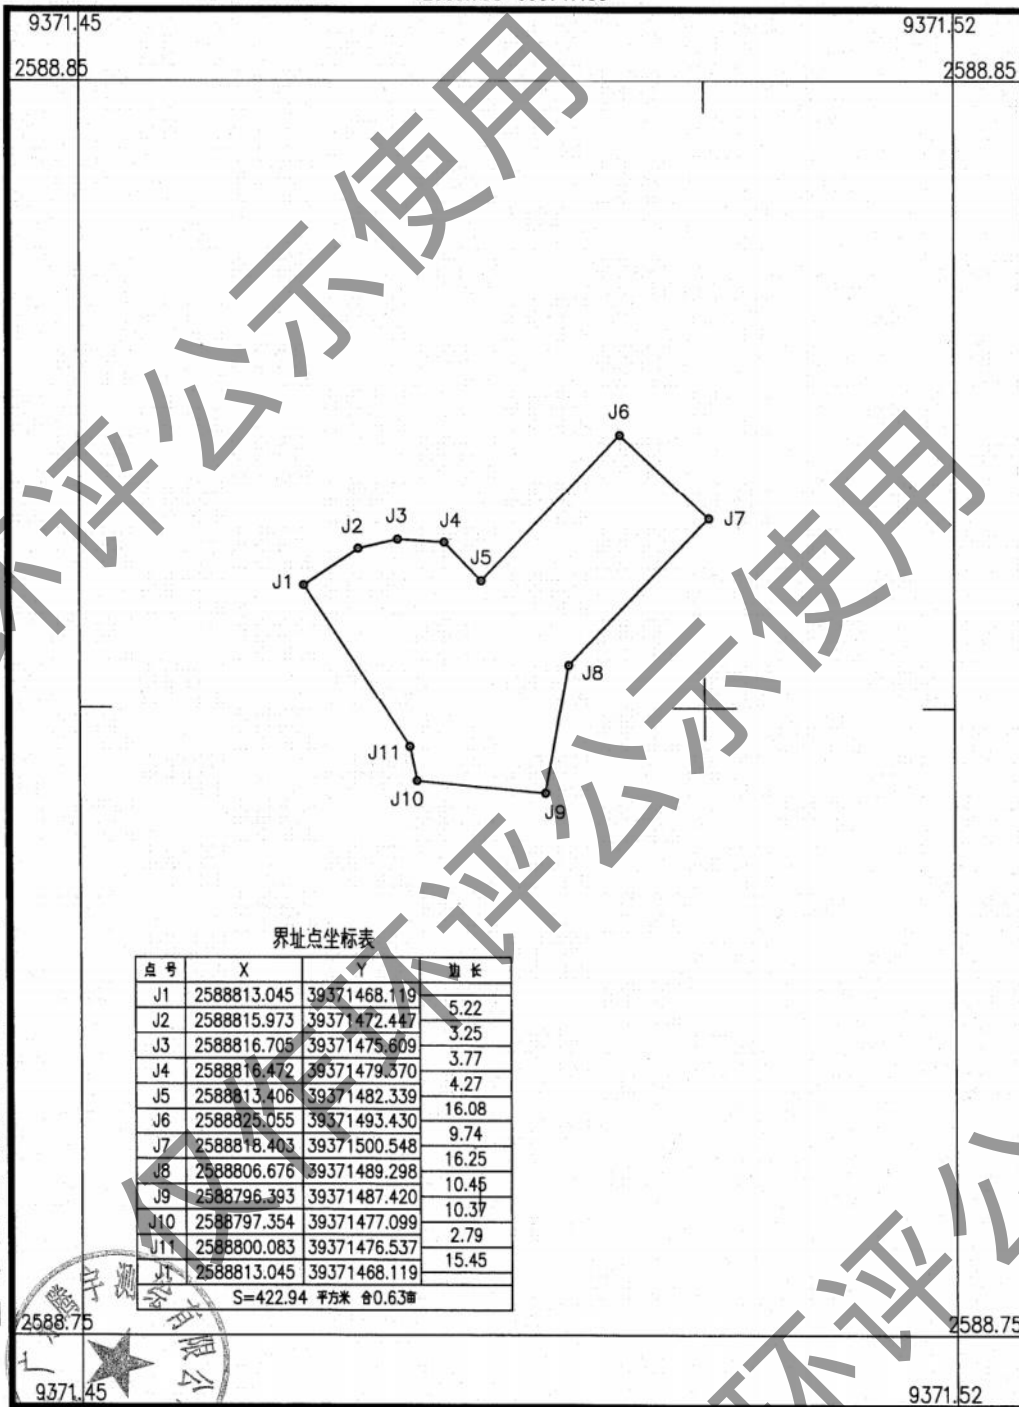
9371.45

9371.52

2588.85

2588.85

环评公示使用

环评公示使用

环评公示使用

环评公

J6

J2 J3 J4

J7

J5

J1

J8

J11

J10

J9

界址点坐标表

| 点号 | X | Y | 边长 |
|---|---|---|---|
| J1 | 2588813.045 | 39371468.119 | |
| | | | 5.22 |
| J2 | 2588815.973 | 39371472.447 | |
| | | | 3.25 |
| J3 | 2588816.705 | 39371475.609 | |
| | | | 3.77 |
| J4 | 2588816.472 | 39371479.370 | |
| | | | 4.27 |
| J5 | 2588813.406 | 39371482.339 | |
| | | | 16.08 |
| J6 | 2588825.055 | 39371493.430 | |
| | | | 9.74 |
| J7 | 2588818.403 | 39371500.548 | |
| | | | 16.25 |
| J8 | 2588806.676 | 39371489.298 | |
| | | | 10.45 |
| J9 | 2588796.393 | 39371487.420 | |
| | | | 10.37 |
| J10 | 2588797.354 | 39371477.099 | |
| | | | 2.79 |
| J11 | 2588800.083 | 39371476.537 | |
| | | | 15.45 |
| J1 | 2588813.045 | 39371468.119 | |

S=422.94 平方米 合0.63亩

2588.75

2588.75

广东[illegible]有限公

9371.45

9371.52